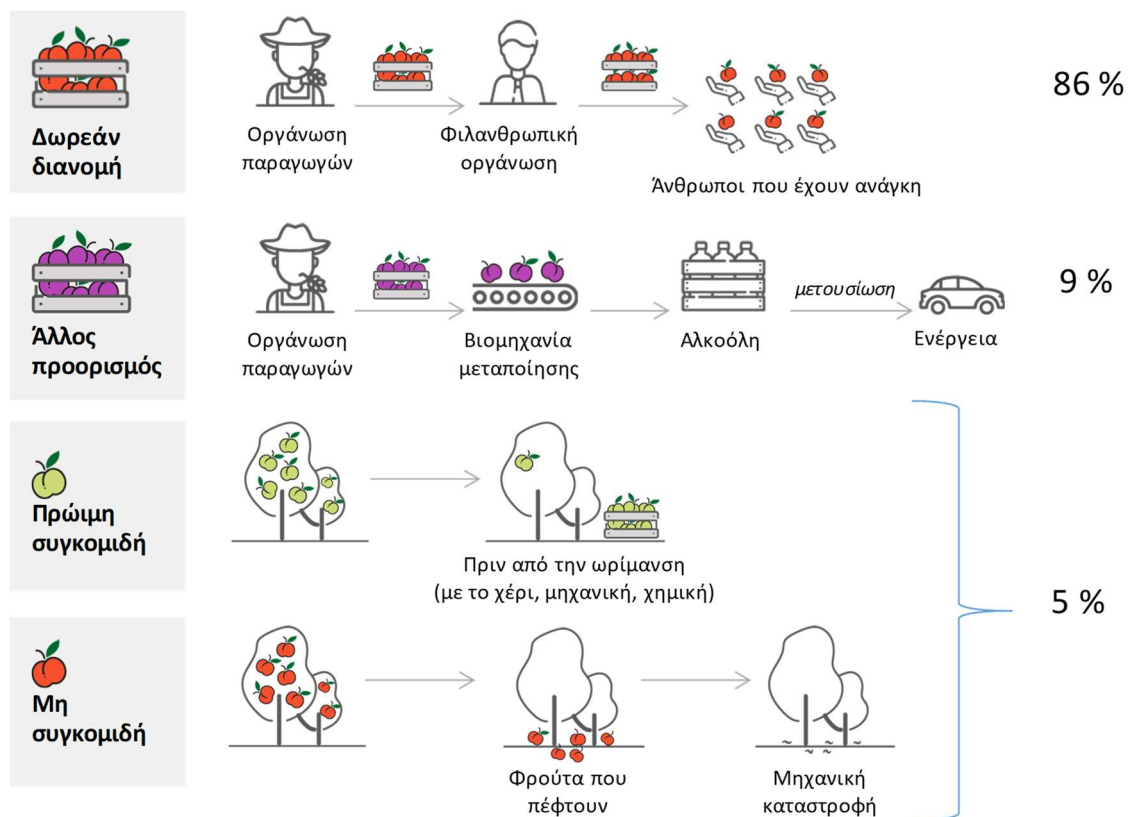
Δωρεάν διανομή

Οργάνωση παραγωγών

Φιλανθρωπική οργάνωση

Άνθρωποι που έχουν ανάγκη

86 %

Άλλος προορισμός

Οργάνωση παραγωγών

Βιομηχανία μεταποίησης

Αλκοόλη

μετουσίωση

Ενέργεια

9 %

Πρώιμη συγκομιδή

Πριν από την ωρίμανση (με το χέρι, μηχανική, χημική)

5 %

Μη συγκομιδή

Φρούτα που πέφτουν

Μηχανική καταστροφή